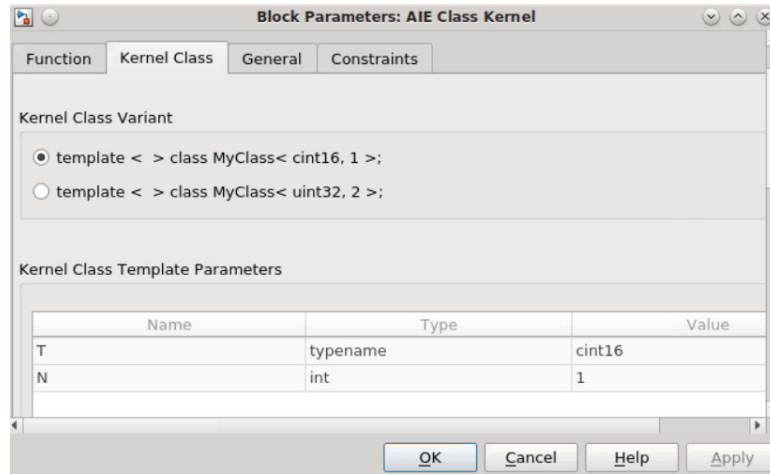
Block Parameters: AIE Class Kernel

Function | Kernel Class | General | Constraints

Kernel Class Variant

template < > class MyClass< cint16, 1 >;

template < > class MyClass< uint32, 2 >;

Kernel Class Template Parameters

| Name | Type | Value |
|---|---|---|
| T | typename | cint16 |
| N | int | 1 |

OK | Cancel | Help | Apply